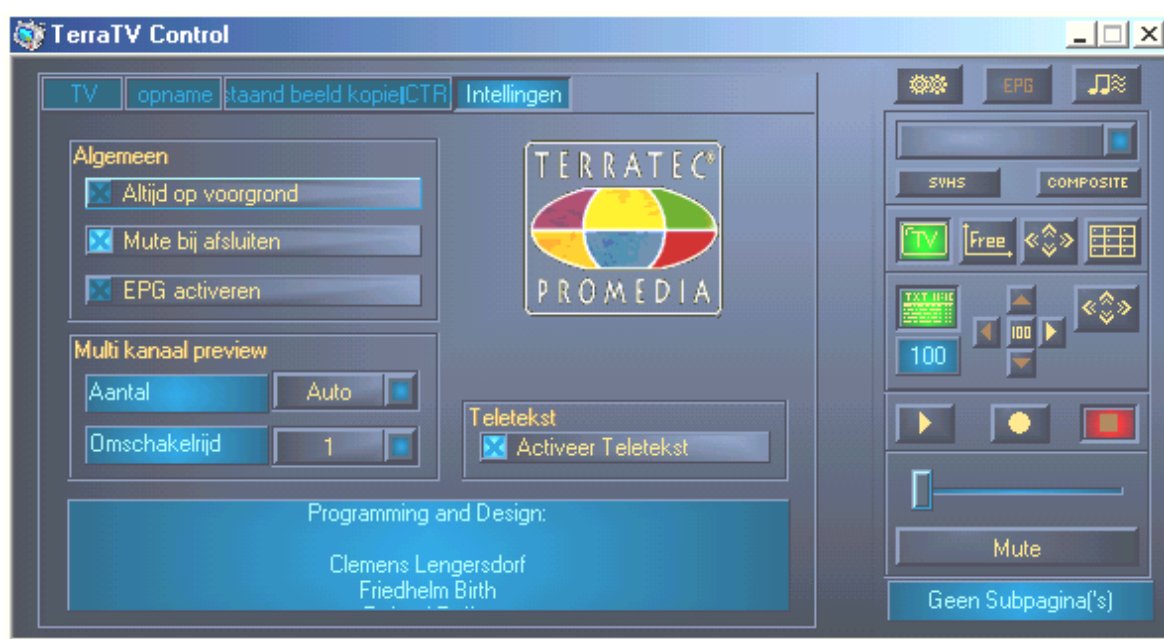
TerraTV Control

TV | opname | taand beeld kopie | CTR | Intellingen

Algemeen
Altijd op voorgrond
Mute bij afsluiten
EPG activeren

TERRATEC®
PROMEDIA

Multi kanaal preview
Aantal | Auto
Omschakelrijd | 1

Teletekst
Activeer Teletekst

Programming and Design:

Clemens Lengersdorf
Friedhelm Birth
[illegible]

EPG
SVHS
COMPOSITE
TV
Free
TXT
100
100
Mute
Geen Subpagina('s)